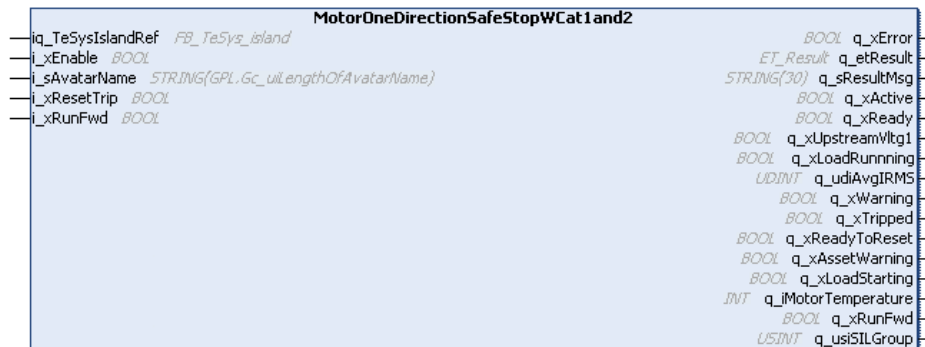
MotorOneDirectionSafeStopWCat1and2

iq_TeSysIslandRef FB_TeSys_island
i_xEnable BOOL
i_sAvatarName STRING(GPL.Gc_uiLengthOfAvatarName)
i_xResetTrip BOOL
i_xRunFwd BOOL

BOOL q_xError
ET_Result q_etResult
STRING(30) q_sResultMsg
BOOL q_xActive
BOOL q_xReady
BOOL q_xUpstreamVltg1
BOOL q_xLoadRunnning
UDINT q_udiAvgIRMS
BOOL q_xWarning
BOOL q_xTripped
BOOL q_xReadyToReset
BOOL q_xAssetWarning
BOOL q_xLoadStarting
INT q_iMotorTemperature
BOOL q_xRunFwd
USINT q_usiSILGroup